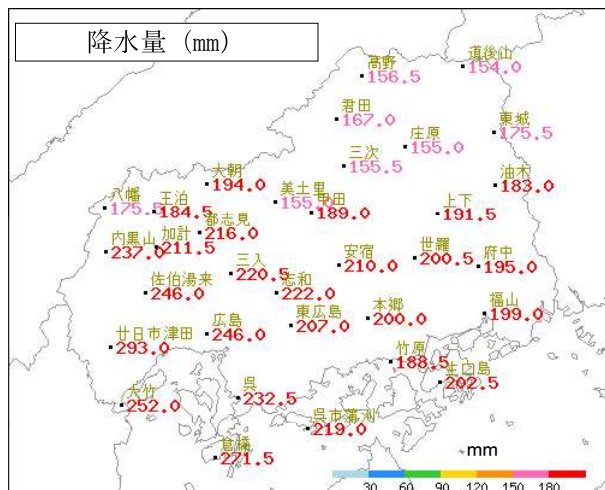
降水量（mm）

高野 156.5
道後山 154.0
君田 167.0
東城 175.5
庄原 155.0
三次 155.5
油木 183.0
大朝 194.0
美土里 155.0
甲田 189.0
八幡 175.5
王泊 184.5
上下 191.5
都志見 216.0
加計 211.5
内黒山 237.0
安宿 210.0
世羅 200.5
府中 195.0
三入 220.5
佐伯湯来 246.0
志和 222.0
東広島 207.0
本郷 200.0
福山 199.0
廿日市 津田 293.0
広島 246.0
竹原 188.5
生口島 202.5
大竹 252.0
呉 232.5
呉市蒲刈 219.0
倉橋 271.5
mm
30 60 90 120 150 180